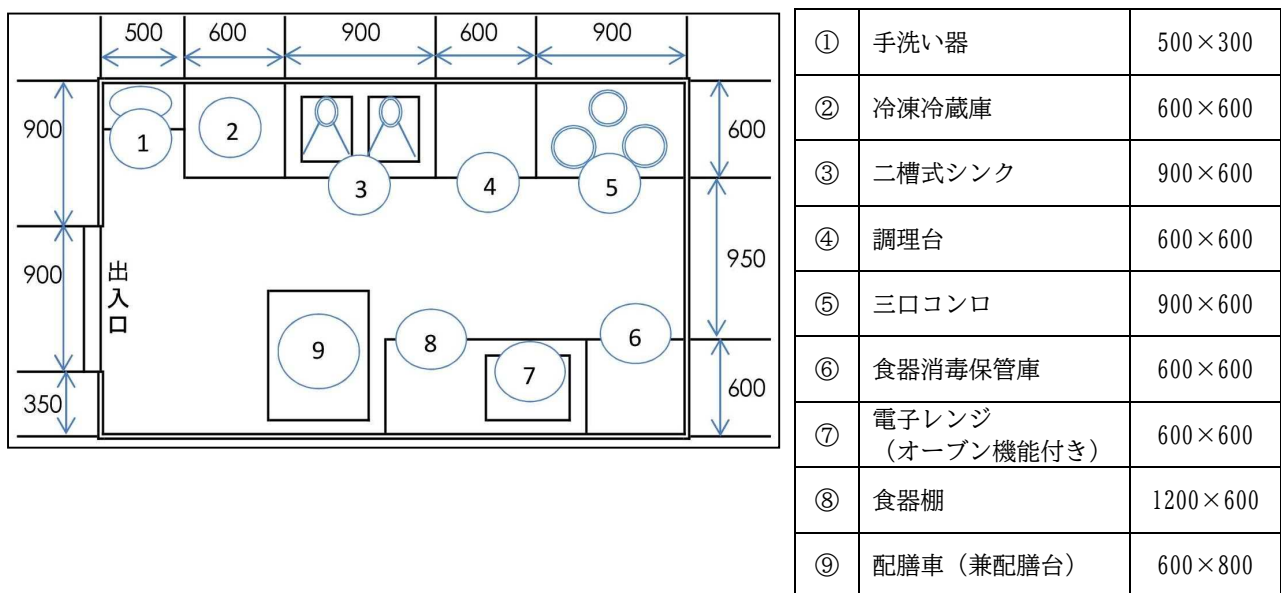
500 600 900 600 900

900 600

900 950

350 600

出入口

1 2 3 4 5 6 7 8 9

| ① | 手洗い器 | 500×300 |
|---|---|---|
| ② | 冷凍冷蔵庫 | 600×600 |
| ③ | 二槽式シンク | 900×600 |
| ④ | 調理台 | 600×600 |
| ⑤ | 三口コンロ | 900×600 |
| ⑥ | 食器消毒保管庫 | 600×600 |
| ⑦ | 電子レンジ（オーブン機能付き） | 600×600 |
| ⑧ | 食器棚 | 1200×600 |
| ⑨ | 配膳車（兼配膳台） | 600×800 |